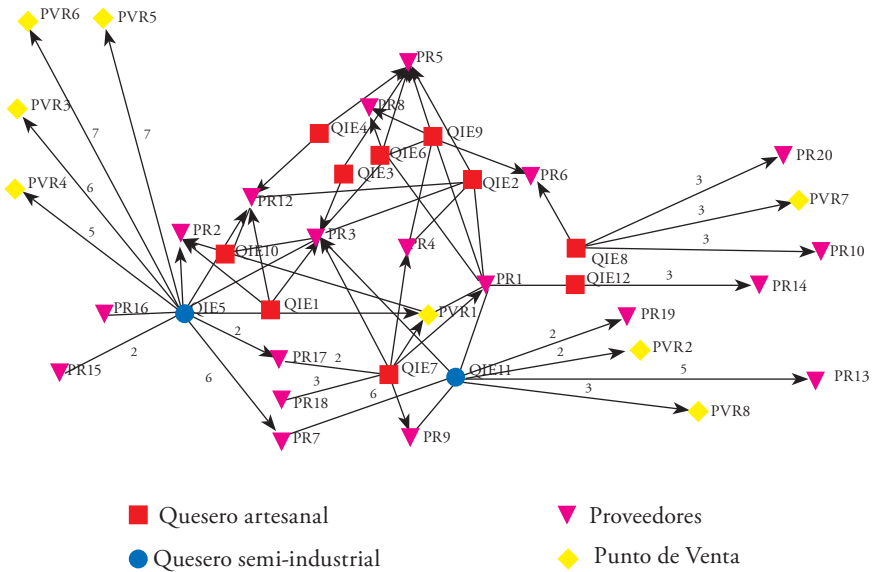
PVR6
PVR5
PR5
PVR3
PR8
QIE4
QIE9
QIE6
7
7
QIE3
PR6
QIE2
PR20
PVR4
6
PR12
3
PVR7
3
5
PR2
PR3
PR4
QIE8
3
PR10
QIE10
PR1
QIE12
3
PR14
PR16
QIE5
QIE1
PVR1
PR19
2
2
2
PVR2
PR17
2
QIE7
QIE11
5
PR13
2
PR15
6
3
3
PVR8
PR18
6
PR7
PR9
Quesero artesanal
Proveedores
Quesero semi-industrial
Punto de Venta